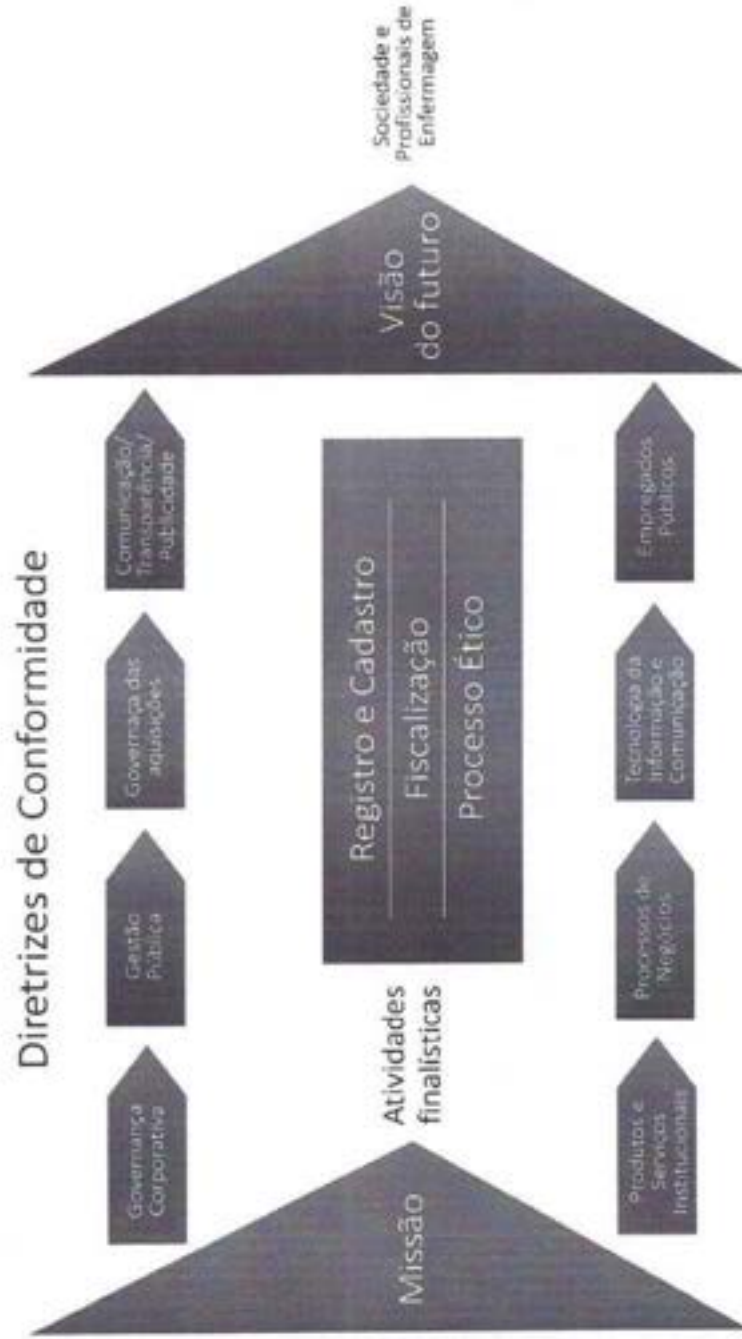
Diretrizes de Conformidade

Governança Corporativa

Gestão Pública

Governança das aquisições

Comunicação/ Transparência/ publicidade

Missão

Atividades finalísticas

Registro e Cadastro

Fiscalização

Processo Ético

Produtos e Serviços Institucionais

Processos de Negócios

Tecnologia da Informação e Comunicação

Empregados Públicos

Visão do futuro

Sociedade e Profissionais de Enfermagem